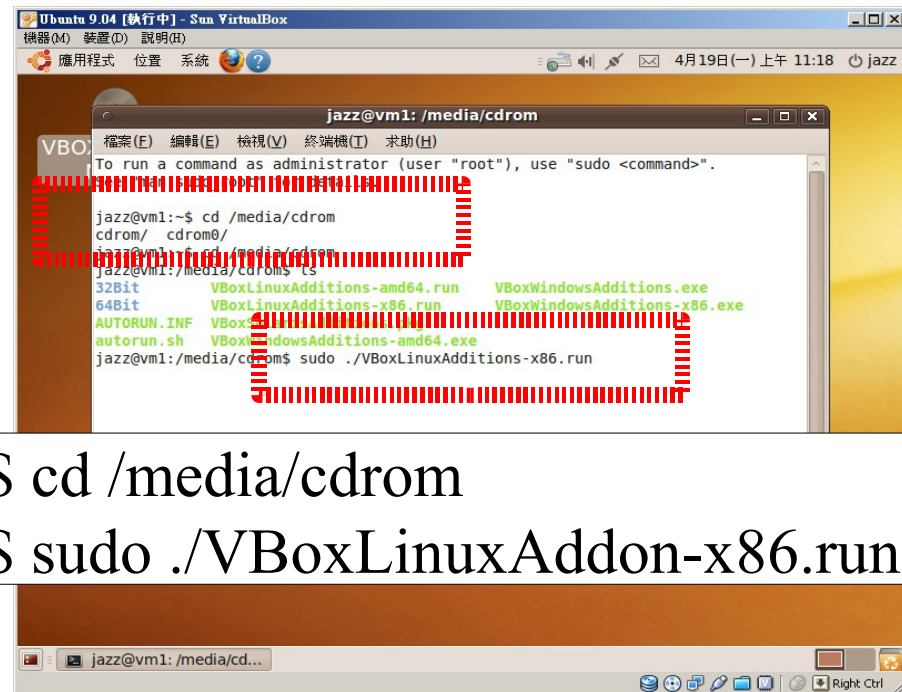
Ubuntu 9.04 [執行中] - Sun VirtualBox
機器(M) 裝置(D) 說明(H)
應用程式 位置 系統
4月19日(一) 上午 11:18 jazz
jazz@vm1: /media/cdrom
檔案(F) 編輯(E) 檢視(V) 終端機(T) 求助(H)
VBOX
To run a command as administrator (user "root"), use "sudo <command>".
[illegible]

jazz@vm1:~$ cd /media/cdrom
cdrom/ cdrom0/
jazz@vm1:~$ cd /media/cdrom
jazz@vm1:/media/cdrom$ ls
32Bit VBoxLinuxAdditions-amd64.run VBoxWindowsAdditions.exe
64Bit VBoxLinuxAdditions-x86.run VBoxWindowsAdditions-x86.exe
AUTORUN.INF VBox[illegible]
autorun.sh VBoxWindowsAdditions-amd64.exe
jazz@vm1:/media/cdrom$ sudo ./VBoxLinuxAdditions-x86.run

S cd /media/cdrom
S sudo ./VBoxLinuxAddon-x86.run

jazz@vm1: /media/cd...
Right Ctrl